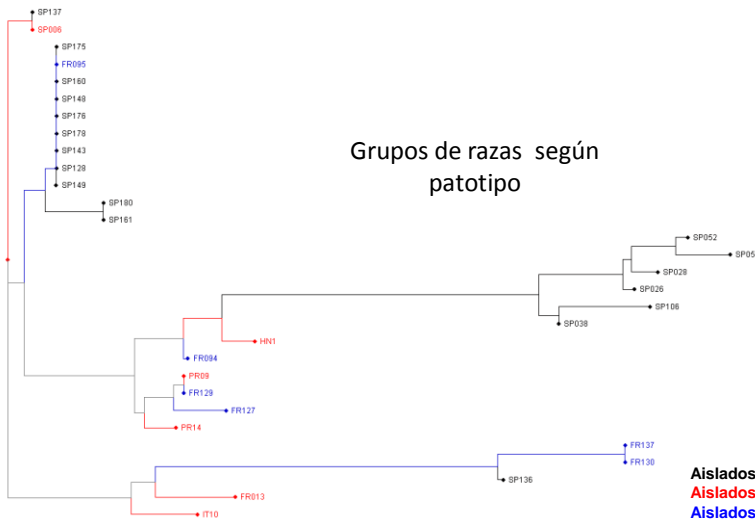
SP137
SP006
SP175
FR095
SP160
SP148
SP176
SP178
SP143
SP128
SP149
SP180
SP161

Grupos de razas según patotipo

SP052
SP05
SP028
SP026
SP106
SP038
HN1
FR094
PR09
FR129
FR127
PR14
FR137
FR130
SP136
FR013
IT10

Aislados
Aislados
Aislados